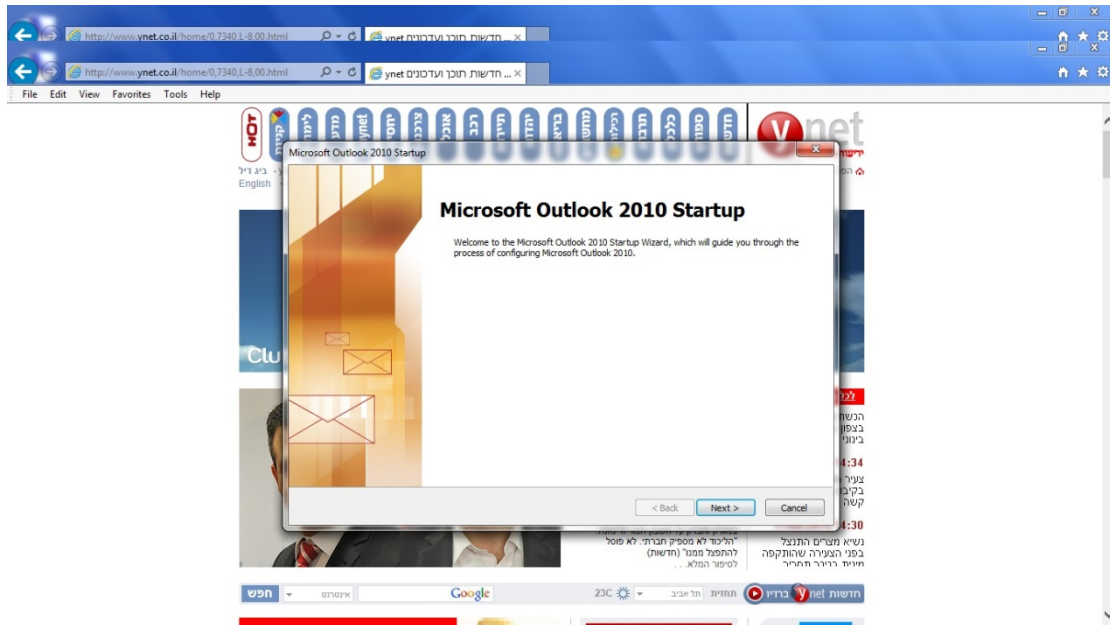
http://www.ynet.co.il/home/0,7340,L-8,00.html
ynet חדשות תוכן ועדכונים ...
http://www.ynet.co.il/home/0,7340,L-8,00.html
ynet חדשות תוכן ועדכונים ...
File Edit View Favorites Tools Help

HOT
ynet
ביג דיל
English

Microsoft Outlook 2010 Startup

Microsoft Outlook 2010 Startup

Welcome to the Microsoft Outlook 2010 Startup Wizard, which will guide you through the process of configuring Microsoft Outlook 2010.

< Back
Next >
Cancel

Clu

4:34
4:30
"הליכוד לא מספיק חברתי. לא פוסל להתפלג ממנו" (חדשות)
לסיפור המלא...
נשיא מצרים התנצל בפני הצעירה שהותקפה

חפש
אינטרנט
Google
23C
תל אביב
תחזית
ברדיו
ynet חדשות